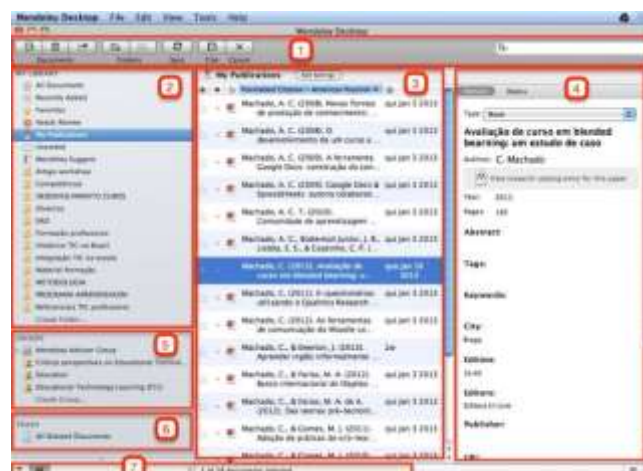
Mendeley Desktop File Edit View Tools Help

Mendeley Desktop

1

Documents Folders Sync Cite Delete

2

MY LIBRARY

All Documents

Recently Added

Favorites

Needs Review

My Publications

Unsorted

3

My Publications

Machado, A. C. (2008). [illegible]

Machado, A. C. (2008). O desenvolvimento de um curso a ...

Machado, A. C. (2009). A ferramenta Google Docs: construção do con...

Machado, A. C. (2009). Google Docs e Spreadsheets: autoria colaborat...

Machado, A. C. T. (2010). Comunidade de aprendizagem ...

Machado, C. (2011). Avaliação de curso em blended learning: um ...

Machado, C. (2012). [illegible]

Machado, C. (2012). As ferramentas de comunicação do Moodle ...

Machado, C., & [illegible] (2013). Aprender ...

4

Type: Book

Avaliação de curso em blended learning: um estudo de caso

Authors: C. Machado

Year: 2011

Pages: 140

Abstract:

Tags:

Keywords:

City:

Editors:

Publisher:

5

6

7